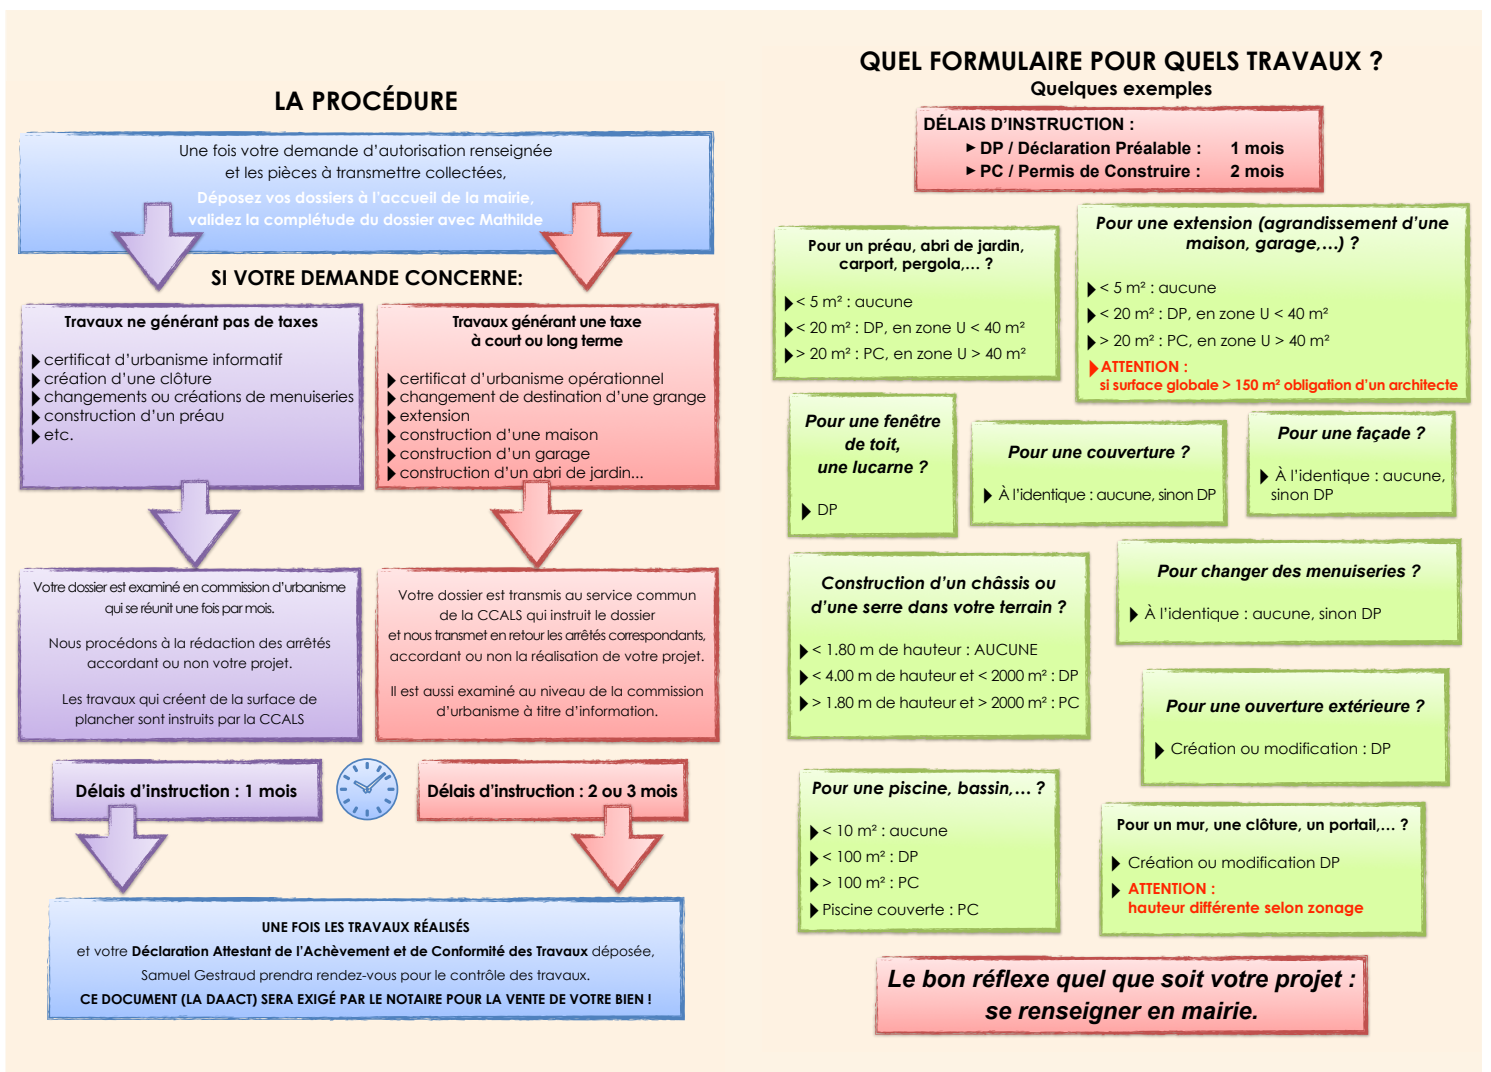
LA PROCÉDURE

Une fois votre demande d'autorisation renseignée et les pièces à transmettre collectées,
Déposez vos dossiers à l'accueil de la mairie, validez la complétude du dossier avec Mathilde

SI VOTRE DEMANDE CONCERNE:

Travaux ne générant pas de taxes

certificat d'urbanisme informatif
création d'une clôture
changements ou créations de menuiseries
construction d'un préau
etc.

Travaux générant une taxe à court ou long terme

certificat d'urbanisme opérationnel
changement de destination d'une grange
extension
construction d'une maison
construction d'un garage
construction d'un abri de jardin...

Votre dossier est examiné en commission d'urbanisme qui se réunit une fois par mois.

Nous procédons à la rédaction des arrêtés accordant ou non votre projet.

Les travaux qui créent de la surface de plancher sont instruits par la CCALS

Votre dossier est transmis au service commun de la CCALS qui instruit le dossier et nous transmet en retour les arrêtés correspondants, accordant ou non la réalisation de votre projet.

Il est aussi examiné au niveau de la commission d'urbanisme à titre d'information.

Délais d'instruction : 1 mois

Délais d'instruction : 2 ou 3 mois

UNE FOIS LES TRAVAUX RÉALISÉS
et votre Déclaration Attestant de l'Achèvement et de Conformité des Travaux déposée,
Samuel Gestraud prendra rendez-vous pour le contrôle des travaux.
CE DOCUMENT (LA DAACT) SERA EXIGÉ PAR LE NOTAIRE POUR LA VENTE DE VOTRE BIEN !

QUEL FORMULAIRE POUR QUELS TRAVAUX ?
Quelques exemples

DÉLAIS D'INSTRUCTION :
DP / Déclaration Préalable : 1 mois
PC / Permis de Construire : 2 mois

Pour un préau, abri de jardin, carport, pergola,... ?

< 5 m² : aucune
< 20 m² : DP, en zone U < 40 m²
> 20 m² : PC, en zone U > 40 m²

Pour une extension (agrandissement d'une maison, garage,...) ?

< 5 m² : aucune
< 20 m² : DP, en zone U < 40 m²
> 20 m² : PC, en zone U > 40 m²
ATTENTION :
si surface globale > 150 m² obligation d'un architecte

Pour une fenêtre de toit, une lucarne ?

DP

Pour une couverture ?

À l'identique : aucune, sinon DP

Pour une façade ?

À l'identique : aucune, sinon DP

Construction d'un châssis ou d'une serre dans votre terrain ?

< 1.80 m de hauteur : AUCUNE
< 4.00 m de hauteur et < 2000 m² : DP
> 1.80 m de hauteur et > 2000 m² : PC

Pour changer des menuiseries ?

À l'identique : aucune, sinon DP

Pour une ouverture extérieure ?

Création ou modification : DP

Pour une piscine, bassin,... ?

< 10 m² : aucune
< 100 m² : DP
> 100 m² : PC
Piscine couverte : PC

Pour un mur, une clôture, un portail,... ?

Création ou modification DP
ATTENTION :
hauteur différente selon zonage

Le bon réflexe quel que soit votre projet : se renseigner en mairie.